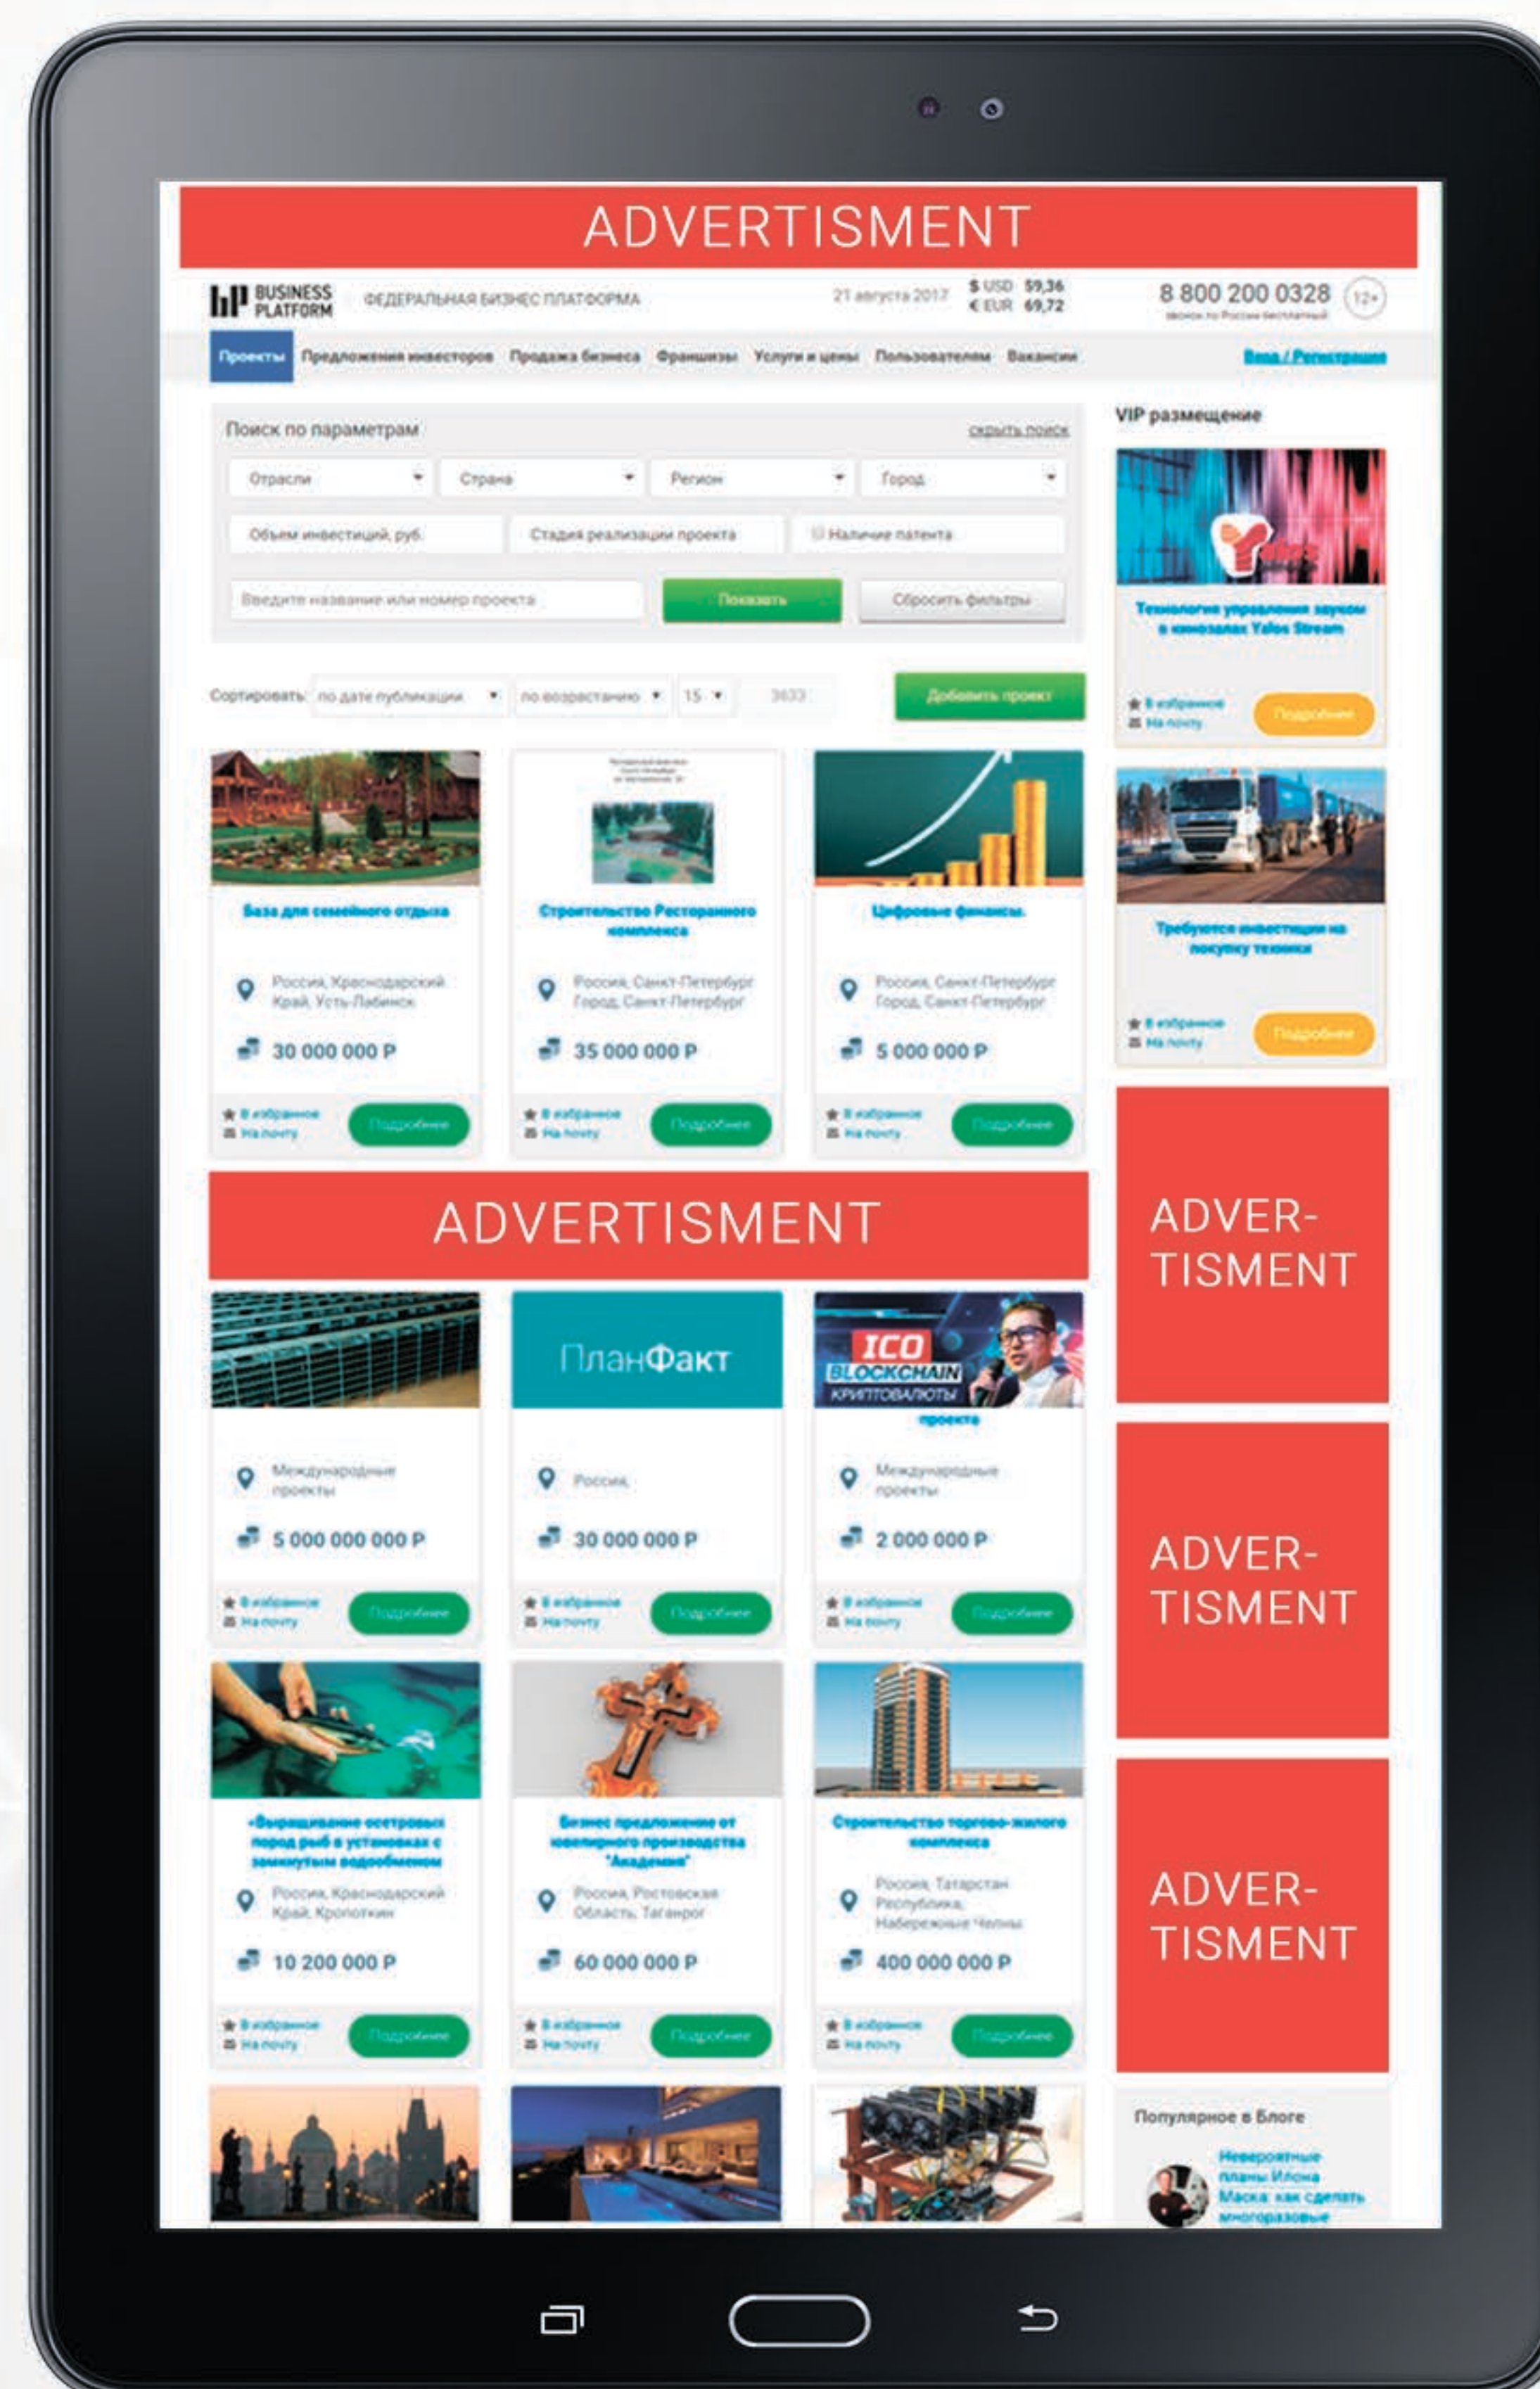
ADVERTISMENT

BUSINESS PLATFORM ФЕДЕРАЛЬНАЯ БИЗНЕС ПЛАТФОРМА 21 августа 2017 $ USD 59,36 € EUR 69,72 8 800 200 0328 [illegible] 12+

Проекты Предложения инвесторов Продажа бизнеса Франшизы Услуги и цены Пользователям Вакансии Вход / Регистрация

Поиск по параметрам скрыть поиск

Отрасли Страна Регион Город

Объем инвестиций, руб. Стадия реализации проекта Наличие патента

Введите название или номер проекта Показать Сбросить фильтры

Сортировать: по дате публикации по возрастанию 15 3633 Добавить проект

VIP размещение

Технологии управления звуком в кинозалах Yalos Stream
В избранное На почту Подробнее

Требуются инвестиции на покупку техники
В избранное На почту Подробнее

База для семейного отдыха
Россия, Краснодарский Край, Усть-Лабинск
30 000 000 Р
В избранное На почту Подробнее

Строительство Ресторанного комплекса
Россия, Санкт-Петербург Город, Санкт-Петербург
35 000 000 Р
В избранное На почту Подробнее

Цифровые финансы.
Россия, Санкт-Петербург Город, Санкт-Петербург
5 000 000 Р
В избранное На почту Подробнее

ADVERTISMENT

ADVER-TISMENT

Международные проекты
5 000 000 000 Р
В избранное На почту Подробнее

ПланФакт
Россия,
30 000 000 Р
В избранное На почту Подробнее

ICO BLOCKCHAIN КРИПТОВАЛЮТЫ
проекта
Международные проекты
2 000 000 Р
В избранное На почту Подробнее

ADVER-TISMENT

«Выращивание осетровых пород рыб в установках с замкнутым водообменом
Россия, Краснодарский Край, Кропоткин
10 200 000 Р
В избранное На почту Подробнее

Бизнес предложение от ювелирного производства "Академия"
Россия, Ростовская Область, Таганрог
60 000 000 Р
В избранное На почту Подробнее

Строительство торгово-жилого комплекса
Россия, Татарстан Республика, Набережные Челны
400 000 000 Р
В избранное На почту Подробнее

ADVER-TISMENT

Популярное в Блоге
Невероятные планы Илона Маска: как сделать многоразовые